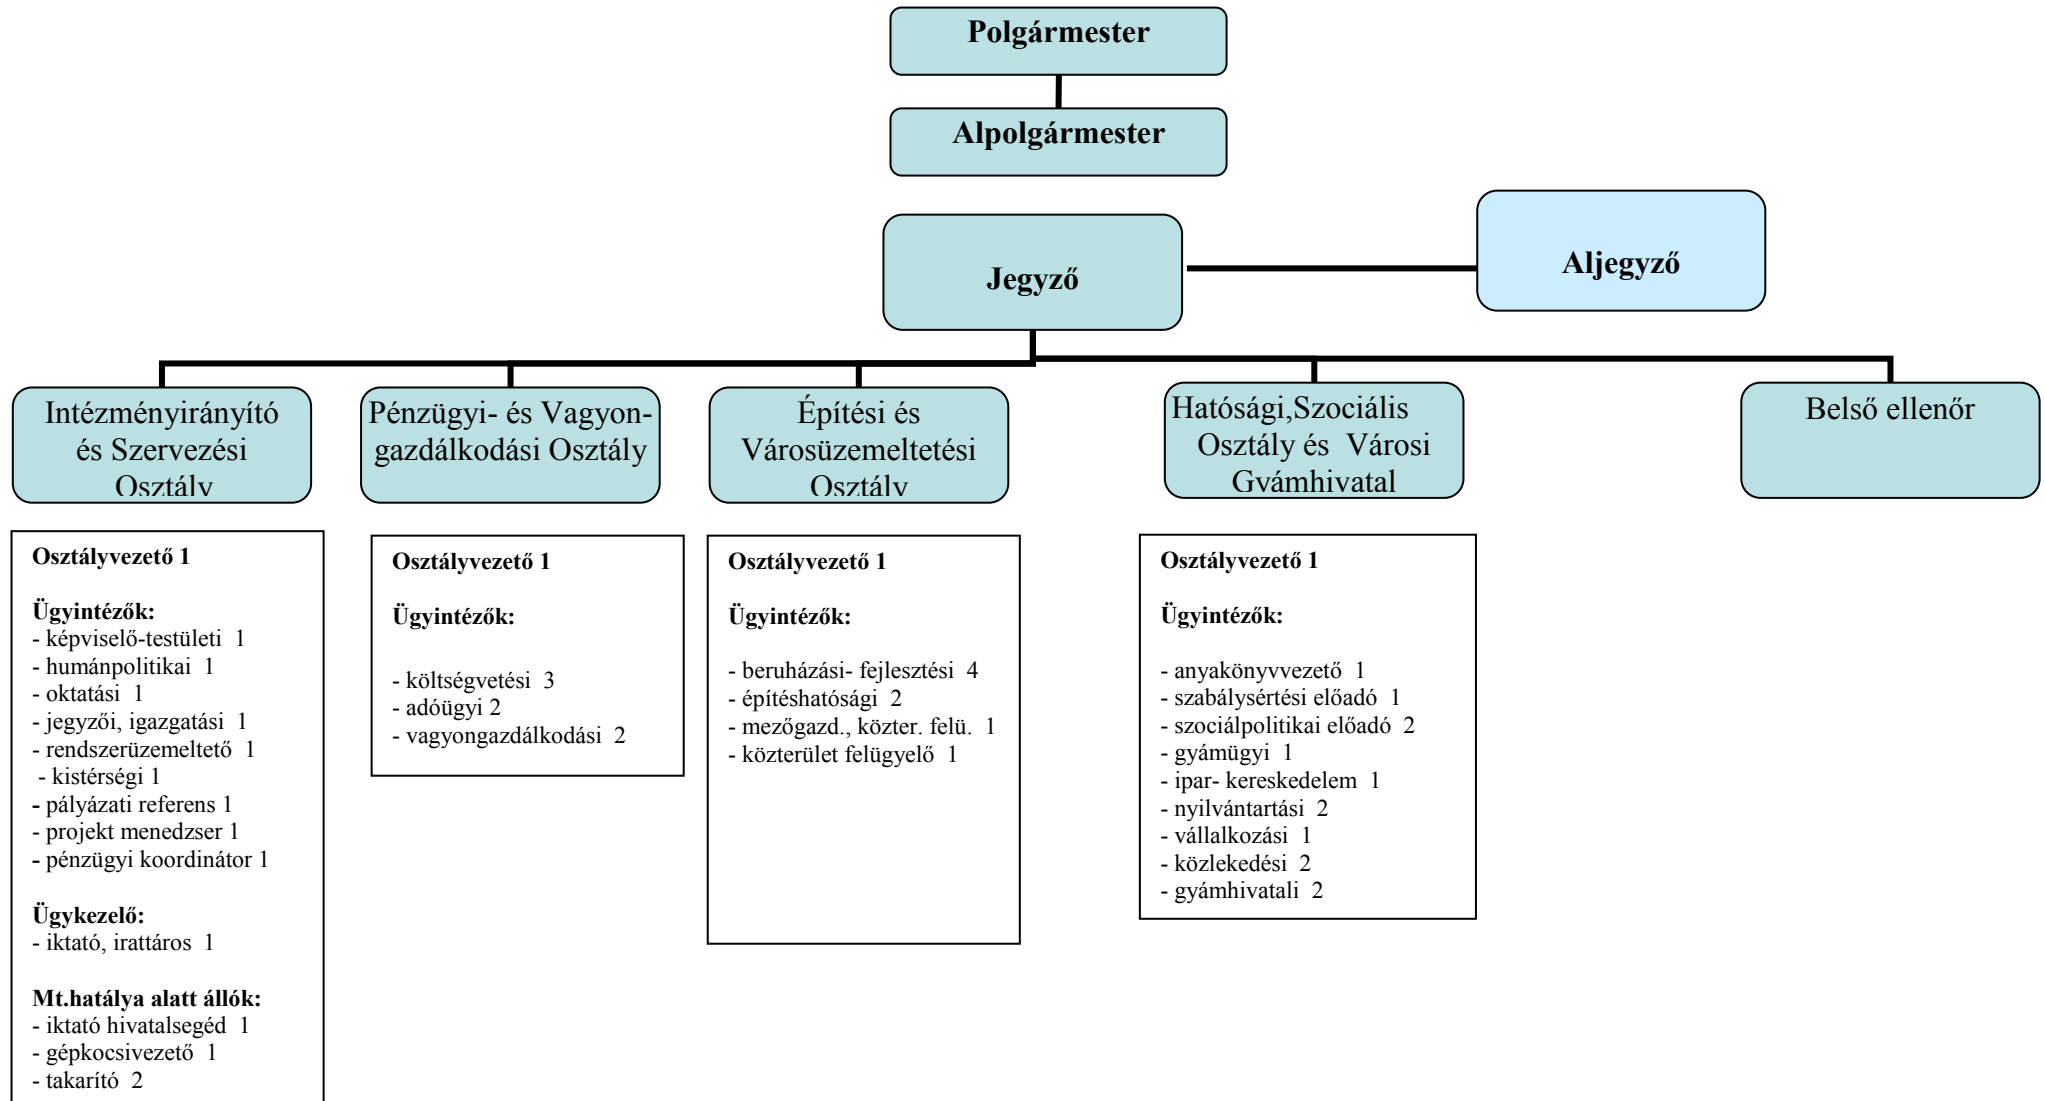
Polgármester

Alpolgármester

Jegyző

Aljegyző

Intézményirányító és Szervezési Osztály

Pénzügyi- és Vagyongazdálkodási Osztály

Építési és Városüzemeltetési Osztály

Hatósági,Szociális Osztály és Városi Gyámhivatal

Belső ellenőr

Osztályvezető 1

Ügyintézők:
- képviselő-testületi 1
- humánpolitikai 1
- oktatási 1
- jegyzői, igazgatási 1
- rendszerüzemeltető 1
- kistérségi 1
- pályázati referens 1
- projekt menedzser 1
- pénzügyi koordinátor 1

Ügykezelő:
- iktató, irattáros 1

Mt.hatálya alatt állók:
- iktató hivatalsegéd 1
- gépkocsivezető 1
- takarító 2

Osztályvezető 1

Ügyintézők:

- költségvetési 3
- adóügyi 2
- vagyongazdálkodási 2

Osztályvezető 1

Ügyintézők:

- beruházási- fejlesztési 4
- építéshatósági 2
- mezőgazd., közter. felü. 1
- közterület felügyelő 1

Osztályvezető 1

Ügyintézők:

- anyakönyvvezető 1
- szabálysértési előadó 1
- szociálpolitikai előadó 2
- gyámügyi 1
- ipar- kereskedelem 1
- nyilvántartási 2
- vállalkozási 1
- közlekedési 2
- gyámhivatali 2